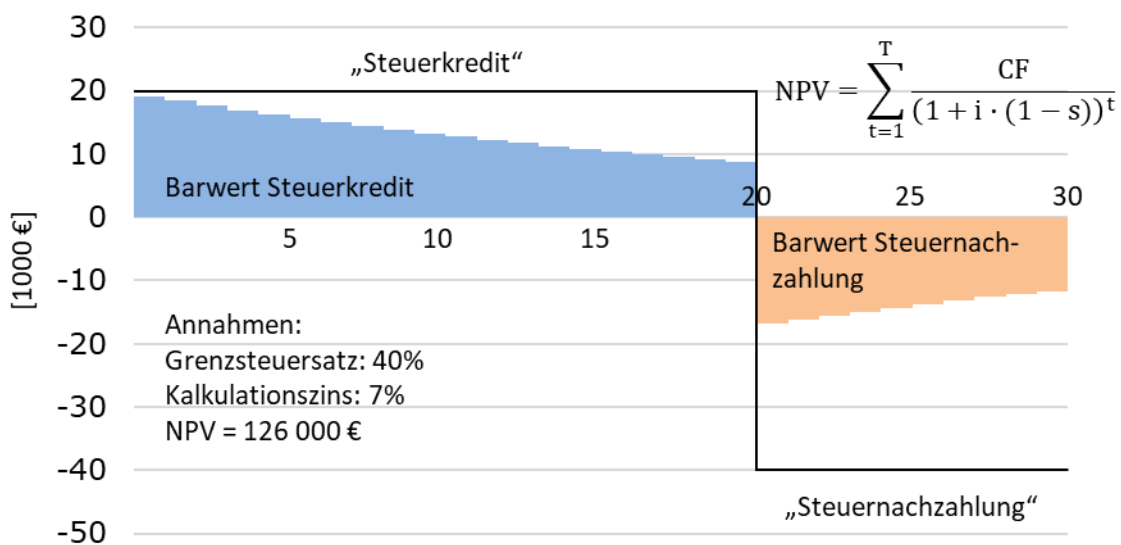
30
20
10
0
-10
-20
-30
-40
-50

[1000 €]

„Steuerkredit“

$NPV = \sum_{t=1}^{T} \frac{CF}{(1 + i \cdot (1 - s))^t}$

Barwert Steuerkredit

5
10
15
20
25
30

Barwert Steuernachzahlung

Annahmen:
Grenzsteuersatz: 40%
Kalkulationszins: 7%
NPV = 126 000 €

„Steuernachzahlung“